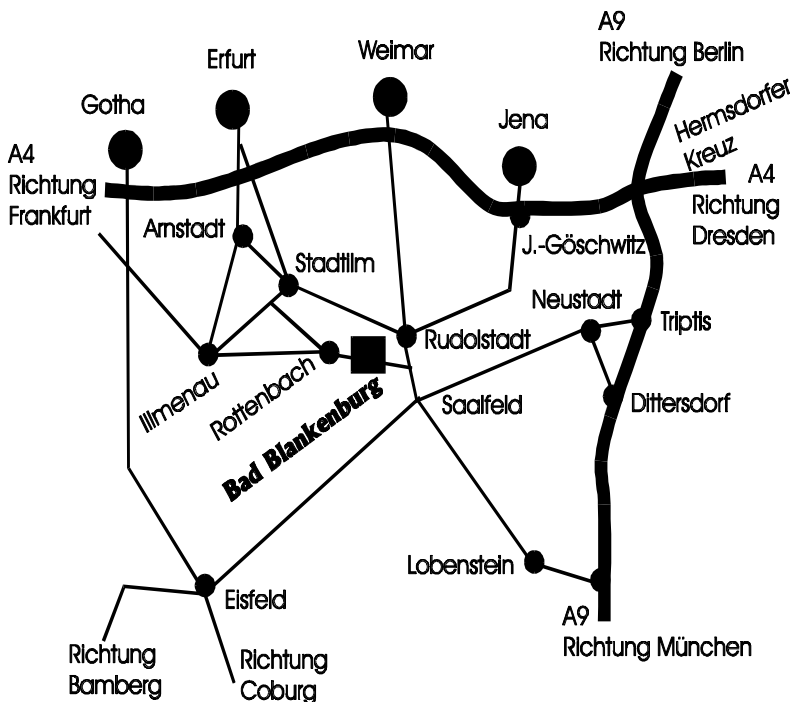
A9
Richtung Berlin

Erfurt

Weimar

Gotha

Jena

Hermsdorfer Kreuz

A4
Richtung Frankfurt

A4
Richtung Dresden

Arnstadt

Stadtilm

J.-Göschwitz

Neustadt

Triptis

Rudolstadt

Illmenau

Rottenbach

Saalfeld

Dittersdorf

Bad Blankenburg

Lobenstein

Eisfeld

A9
Richtung München

Richtung Bamberg

Richtung Coburg